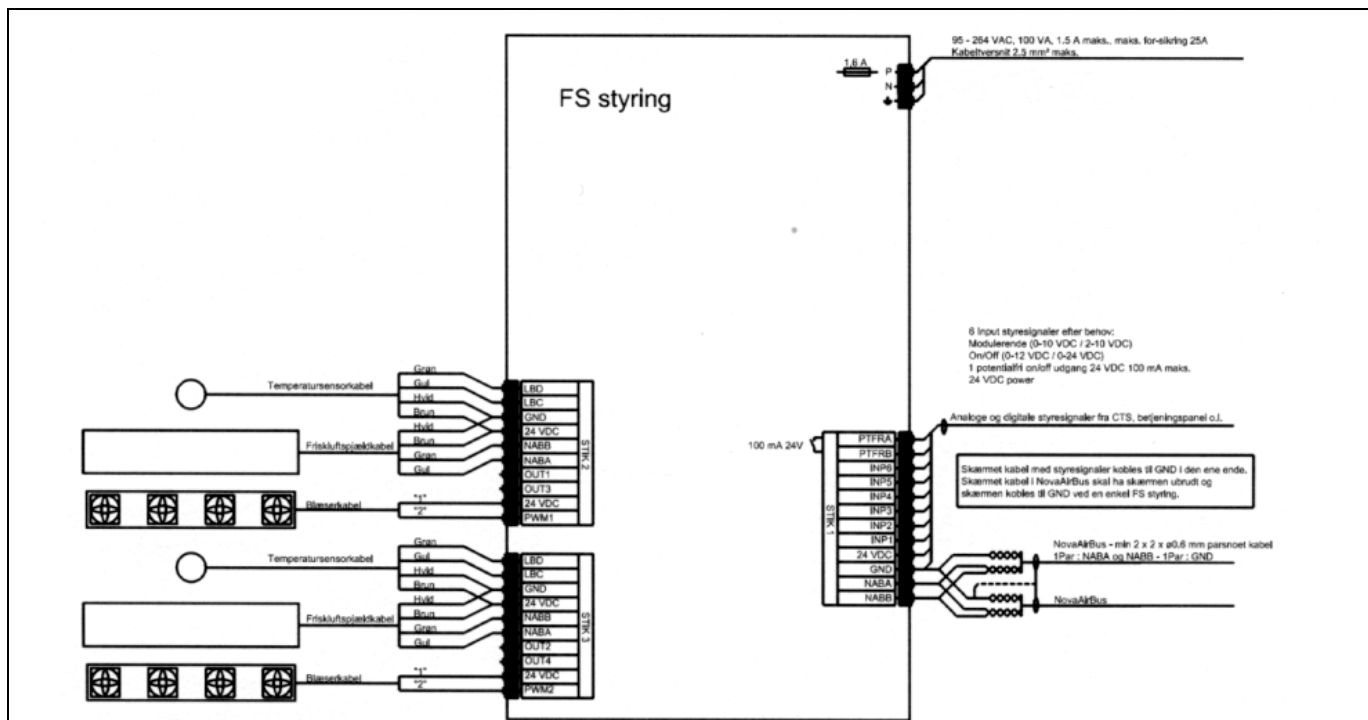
FS styring

1.6 A

P
N

95 - 264 VAC, 100 VA, 1.5 A maks., maks. for-sikring 25A
Kabeltversnit 2.5 mm² maks.

6 Input styresignaler efter behov:
Modulerende (0-10 VDC / 2-10 VDC)
On/Off (0-12 VDC / 0-24 VDC)
1 potentialfri on/off udgang 24 VDC 100 mA maks.
24 VDC power

Analoge og digitale styresignaler fra CTS, betjeningspanel o.l.

100 mA 24V

| STIK 1 |
|---|
| PTFRA |
| PTFRB |
| INP6 |
| INP5 |
| INP4 |
| INP3 |
| INP2 |
| INP1 |
| 24 VDC |
| GND |
| NABA |
| NABB |

Skærmet kabel med styresignaler kobles til GND i den ene ende.
Skærmet kabel i NovaAirBus skal ha skærmen ubrudt og skærmen kobles til GND ved en enkel FS styring.

NovaAirBus - min 2 x 2 x ø0.6 mm parsnoet kabel
1Par : NABA og NABB - 1Par : GND

NovaAirBus

Temperatursensorkabel
Grøn
Gul
Hvid
Brun
Hvid
Friskluftspjældkabel
Brun
Grøn
Gul
Blæserkabel
"1"
"2"

| STIK 2 |
|---|
| LBD |
| LBC |
| GND |
| 24 VDC |
| NABB |
| NABA |
| OUT1 |
| OUT3 |
| 24 VDC |
| PWM1 |

Temperatursensorkabel
Grøn
Gul
Hvid
Brun
Hvid
Friskluftspjældkabel
Brun
Grøn
Gul
Blæserkabel
"1"
"2"

| STIK 3 |
|---|
| LBD |
| LBC |
| GND |
| 24 VDC |
| NABB |
| NABA |
| OUT2 |
| OUT4 |
| 24 VDC |
| PWM2 |